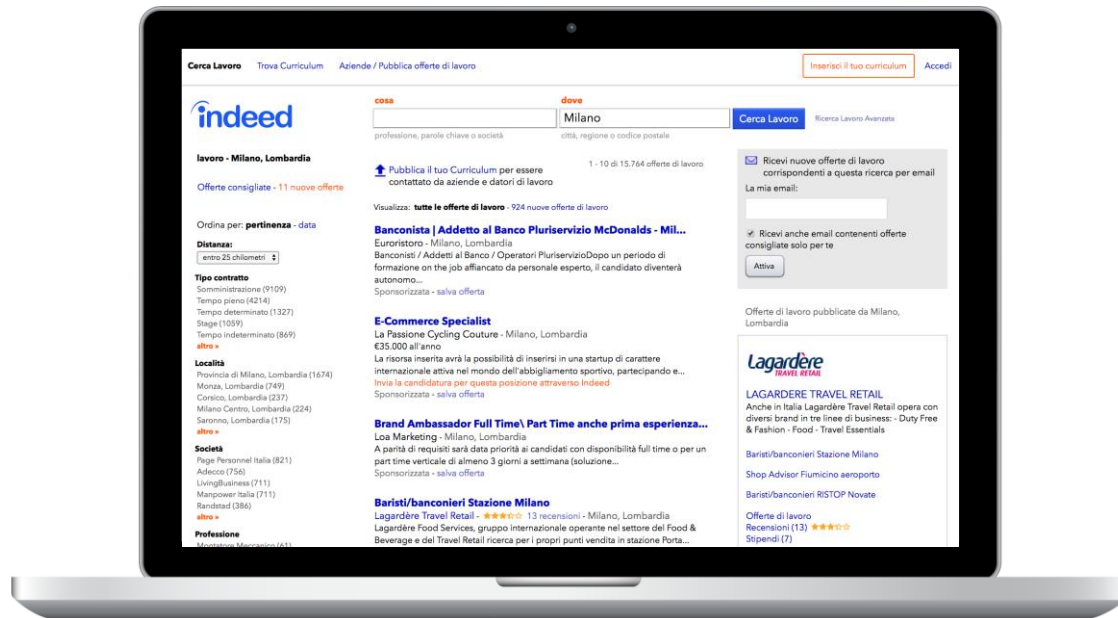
Cerca Lavoro Trova Curriculum Aziende / Pubblica offerte di lavoro

Inserisci il tuo curriculum Accedi

indeed

cosa
dove
Milano
Cerca Lavoro
Ricerca Lavoro Avanzata
professione, parole chiave o società
città, regione o codice postale

lavoro - Milano, Lombardia

Offerte consigliate - 11 nuove offerte

Ordina per: pertinenza - data

Distanza:
entro 25 chilometri

Tipo contratto
Somministrazione (9109)
Tempo pieno (4214)
Tempo determinato (1327)
Stage (1059)
Tempo indeterminato (869)
altro »

Località
Provincia di Milano, Lombardia (1674)
Monza, Lombardia (749)
Corsico, Lombardia (237)
Milano Centro, Lombardia (224)
Saronno, Lombardia (175)
altro »

Società
Page Personnel Italia (821)
Adecco (756)
LivingBusiness (711)
Manpower Italia (711)
Randstad (386)
altro »

Professione
Montatore Meccanico (61)

Pubblica il tuo Curriculum per essere contattato da aziende e datori di lavoro

1 - 10 di 15.764 offerte di lavoro

Visualizza: tutte le offerte di lavoro - 924 nuove offerte di lavoro

Banconista | Addetto al Banco Pluriservizio McDonalds - Mil...
Euroristoro - Milano, Lombardia
Banconisti / Addetti al Banco / Operatori PluriservizioDopo un periodo di formazione on the job affiancato da personale esperto, il candidato diventerà autonomo...
Sponsorizzata - salva offerta

E-Commerce Specialist
La Passione Cycling Couture - Milano, Lombardia
€35.000 all'anno
La risorsa inserita avrà la possibilità di inserirsi in una startup di carattere internazionale attiva nel mondo dell'abbigliamento sportivo, partecipando e...
Invia la candidatura per questa posizione attraverso Indeed
Sponsorizzata - salva offerta

Brand Ambassador Full Time\ Part Time anche prima esperienza...
Loa Marketing - Milano, Lombardia
A parità di requisiti sarà data priorità ai candidati con disponibilità full time o per un part time verticale di almeno 3 giorni a settimana (soluzione...
Sponsorizzata - salva offerta

Baristi/banconieri Stazione Milano
Lagardère Travel Retail - 13 recensioni - Milano, Lombardia
Lagardère Food Services, gruppo internazionale operante nel settore del Food & Beverage e del Travel Retail ricerca per i propri punti vendita in stazione Porta...

Ricevi nuove offerte di lavoro corrispondenti a questa ricerca per email
La mia email:
Ricevi anche email contenenti offerte consigliate solo per te
Attiva

Offerte di lavoro pubblicate da Milano, Lombardia

Lagardère
TRAVEL RETAIL
LAGARDERE TRAVEL RETAIL
Anche in Italia Lagardère Travel Retail opera con diversi brand in tre linee di business: - Duty Free & Fashion - Food - Travel Essentials

Baristi/banconieri Stazione Milano
Shop Advisor Fiumicino aeroporto
Baristi/banconieri RISTOP Novate

Offerte di lavoro
Recensioni (13)
Stipendi (7)